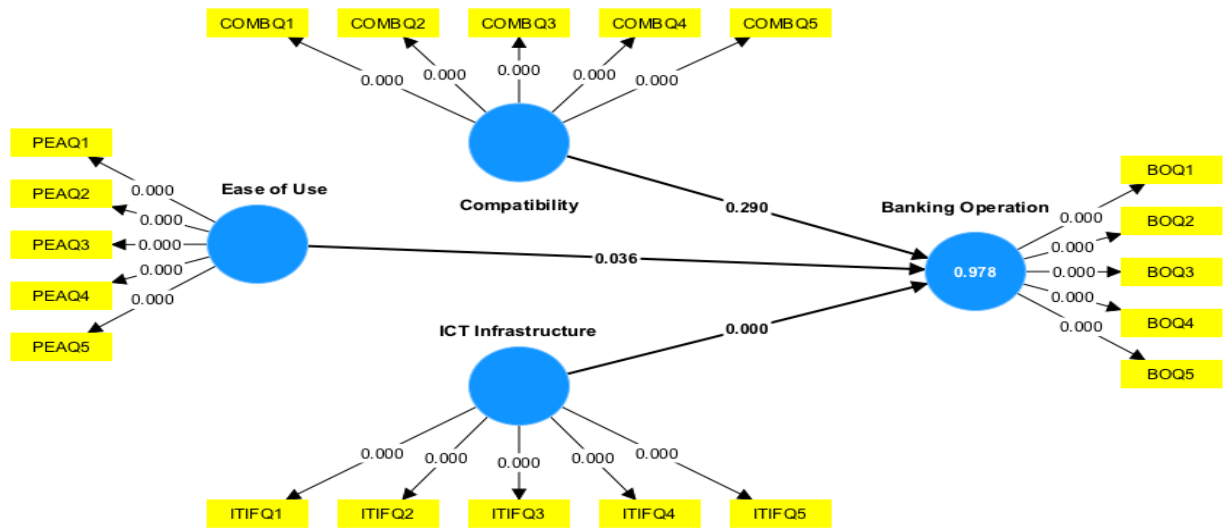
COMBQ1
COMBQ2
COMBQ3
COMBQ4
COMBQ5

0.000
0.000
0.000
0.000
0.000

PEAQ1
PEAQ2
PEAQ3
PEAQ4
PEAQ5

0.000
0.000
0.000
0.000
0.000

Ease of Use

Compatibility

0.290

Banking Operation

0.036

0.978

0.000
0.000
0.000
0.000
0.000

BOQ1
BOQ2
BOQ3
BOQ4
BOQ5

ICT Infrastructure

0.000

0.000
0.000
0.000
0.000
0.000

ITIFQ1
ITIFQ2
ITIFQ3
ITIFQ4
ITIFQ5